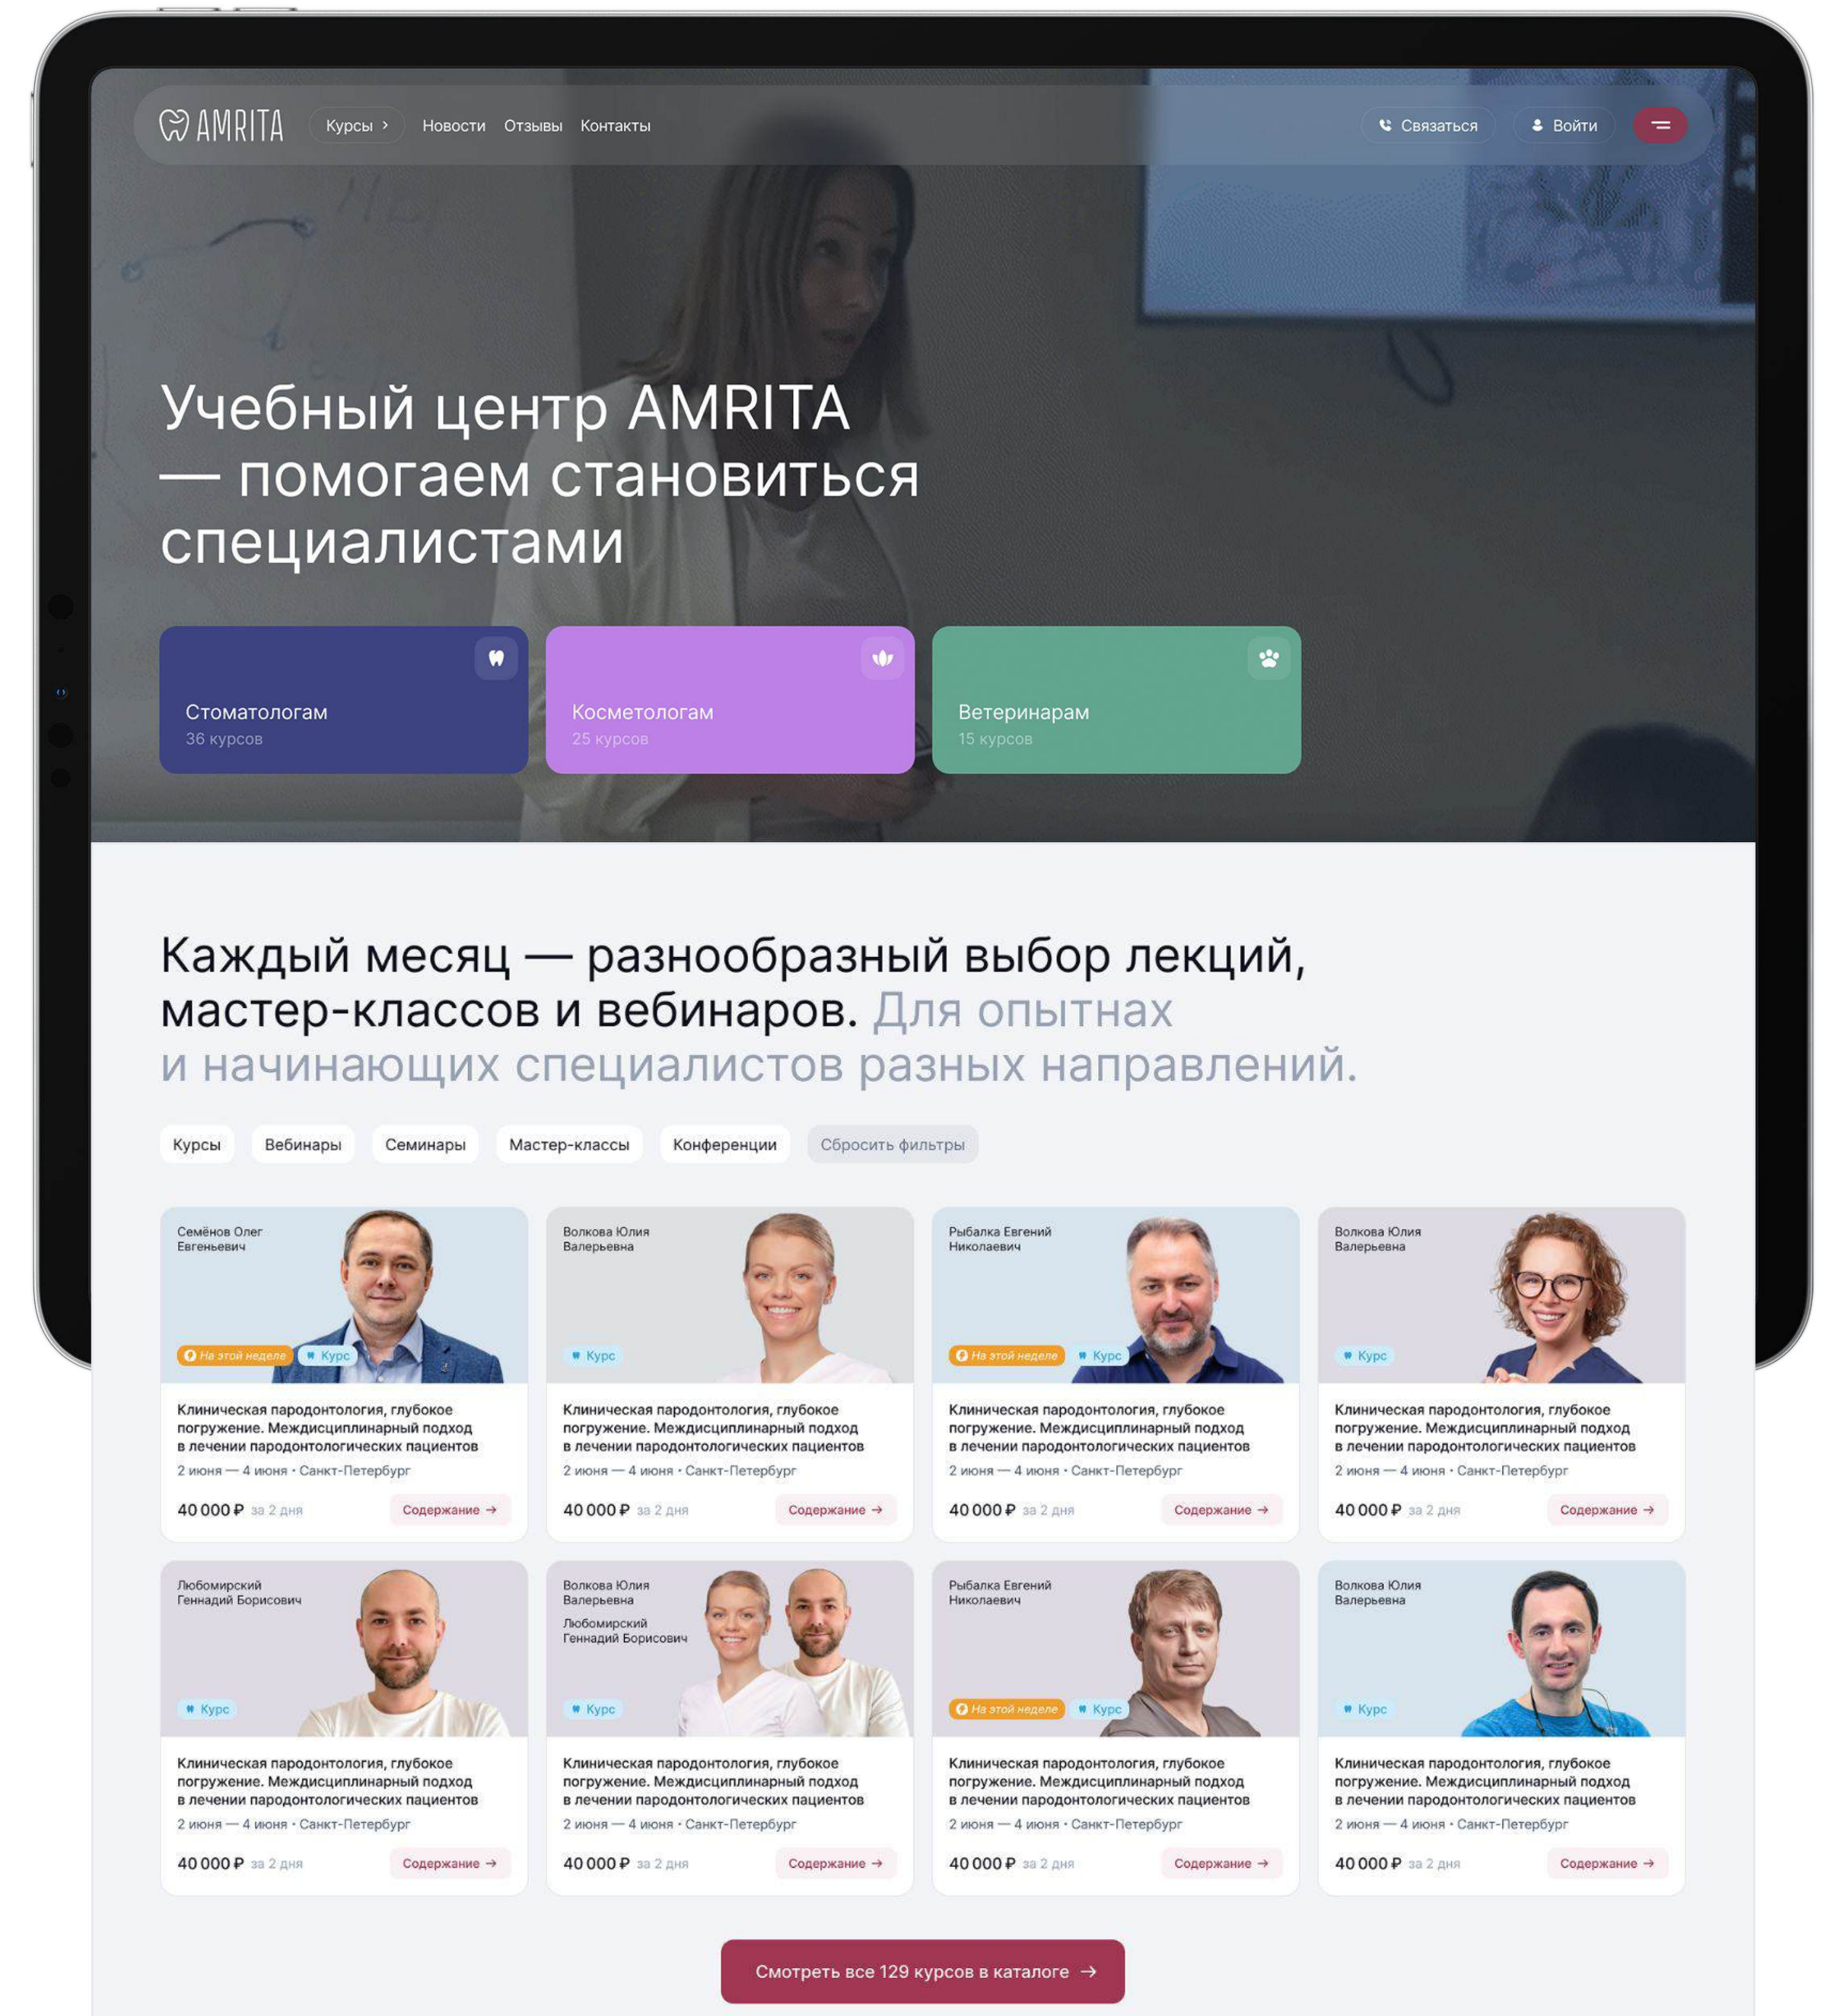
AMRITA Курсы Новости Отзывы Контакты Связаться Войти

Учебный центр AMRITA — помогаем становиться специалистами

Стоматологам
36 курсов

Косметологам
25 курсов

Ветеринарам
15 курсов

Каждый месяц — разнообразный выбор лекций, мастер-классов и вебинаров. Для опытнах и начинающих специалистов разных направлений.

Курсы Вебинары Семинары Мастер-классы Конференции Сбросить фильтры

Семёнов Олег Евгеньевич
На этой неделе Курс
Клиническая пародонтология, глубокое погружение. Междисциплинарный подход в лечении пародонтологических пациентов
2 июня — 4 июня · Санкт-Петербург
40 000 ₽ за 2 дня Содержание →

Волкова Юлия Валерьевна
Курс
Клиническая пародонтология, глубокое погружение. Междисциплинарный подход в лечении пародонтологических пациентов
2 июня — 4 июня · Санкт-Петербург
40 000 ₽ за 2 дня Содержание →

Рыбалка Евгений Николаевич
На этой неделе Курс
Клиническая пародонтология, глубокое погружение. Междисциплинарный подход в лечении пародонтологических пациентов
2 июня — 4 июня · Санкт-Петербург
40 000 ₽ за 2 дня Содержание →

Волкова Юлия Валерьевна
Курс
Клиническая пародонтология, глубокое погружение. Междисциплинарный подход в лечении пародонтологических пациентов
2 июня — 4 июня · Санкт-Петербург
40 000 ₽ за 2 дня Содержание →

Любомирский Геннадий Борисович
Курс
Клиническая пародонтология, глубокое погружение. Междисциплинарный подход в лечении пародонтологических пациентов
2 июня — 4 июня · Санкт-Петербург
40 000 ₽ за 2 дня Содержание →

Волкова Юлия Валерьевна
Любомирский Геннадий Борисович
Курс
Клиническая пародонтология, глубокое погружение. Междисциплинарный подход в лечении пародонтологических пациентов
2 июня — 4 июня · Санкт-Петербург
40 000 ₽ за 2 дня Содержание →

Рыбалка Евгений Николаевич
На этой неделе Курс
Клиническая пародонтология, глубокое погружение. Междисциплинарный подход в лечении пародонтологических пациентов
2 июня — 4 июня · Санкт-Петербург
40 000 ₽ за 2 дня Содержание →

Волкова Юлия Валерьевна
Курс
Клиническая пародонтология, глубокое погружение. Междисциплинарный подход в лечении пародонтологических пациентов
2 июня — 4 июня · Санкт-Петербург
40 000 ₽ за 2 дня Содержание →

Смотреть все 129 курсов в каталоге →